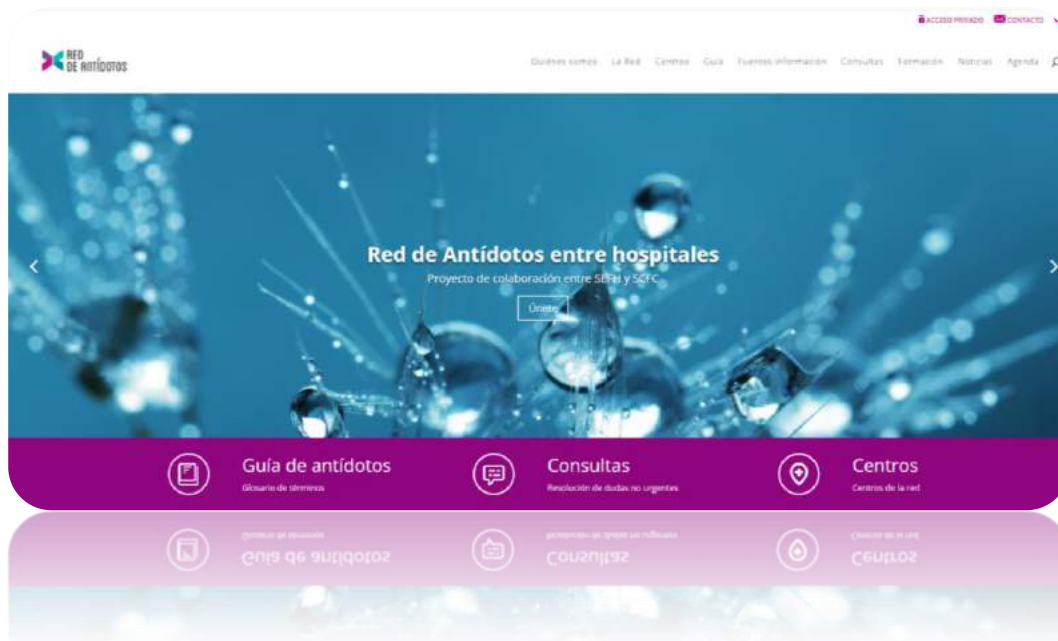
ACCESO PRIVADO CONTACTO

RED DE ANTÍDOTOS

Quiénes somos La Red Centros Guía Fuentes información Consultas Formación Noticias Agenda

Red de Antídotos entre hospitales

Proyecto de colaboración entre SEFH y SCFC

Únete

Guía de antídotos
Glosario de términos

Consultas
Resolución de dudas no urgentes

Centros
Centros de la red